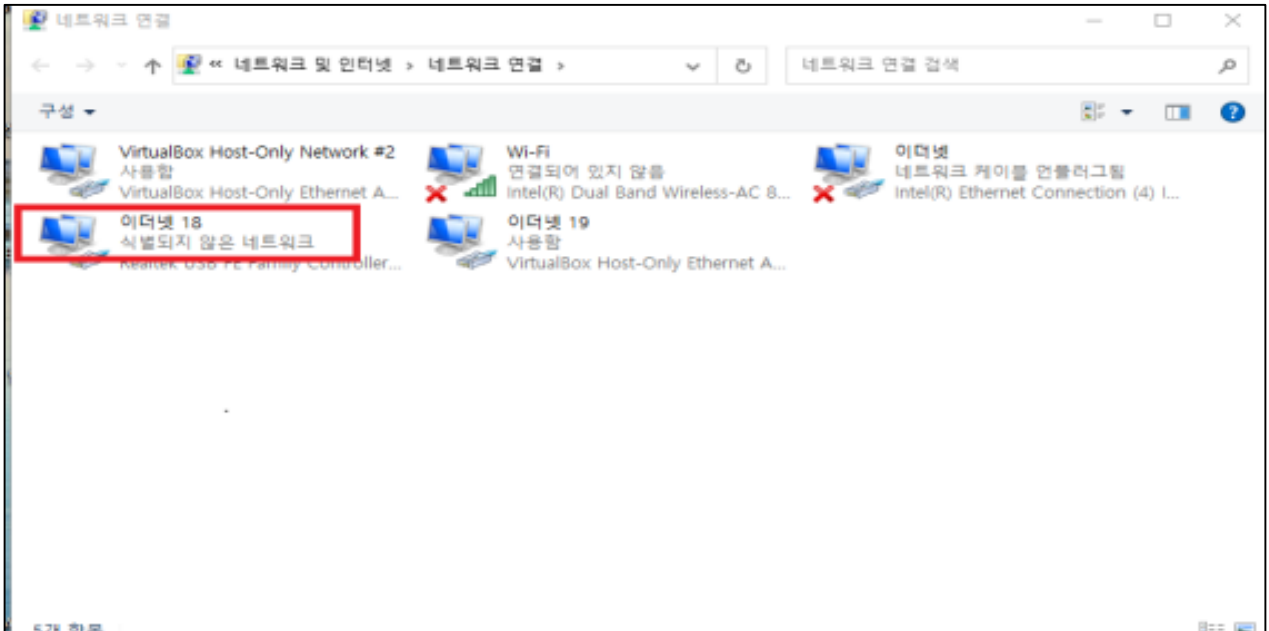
네트워크 연결

« 네트워크 및 인터넷 > 네트워크 연결 >

네트워크 연결 검색

구성

VirtualBox Host-Only Network #2
사용함
VirtualBox Host-Only Ethernet A...

Wi-Fi
연결되어 있지 않음
Intel(R) Dual Band Wireless-AC 8...

이더넷
네트워크 케이블 언플러그됨
Intel(R) Ethernet Connection (4) I...

이더넷 18
식별되지 않은 네트워크
Realtek USB FE Family Controller...

이더넷 19
사용함
VirtualBox Host-Only Ethernet A...

6개 항목